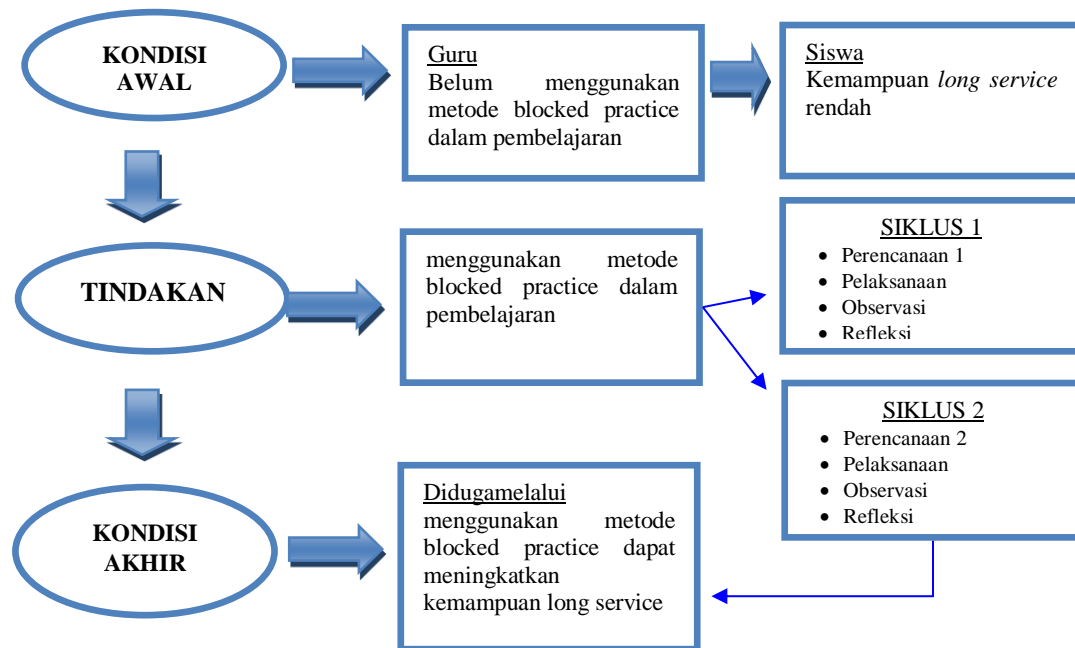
KONDISI AWAL

Guru
Belum menggunakan metode blocked practice dalam pembelajaran

Siswa
Kemampuan *long service* rendah

TINDAKAN

menggunakan metode blocked practice dalam pembelajaran

SIKLUS 1
- Perencanaan 1
- Pelaksanaan
- Observasi
- Refleksi

SIKLUS 2
- Perencanaan 2
- Pelaksanaan
- Observasi
- Refleksi

KONDISI AKHIR

Didugamelalui
menggunakan metode blocked practice dapat meningkatkan kemampuan long service